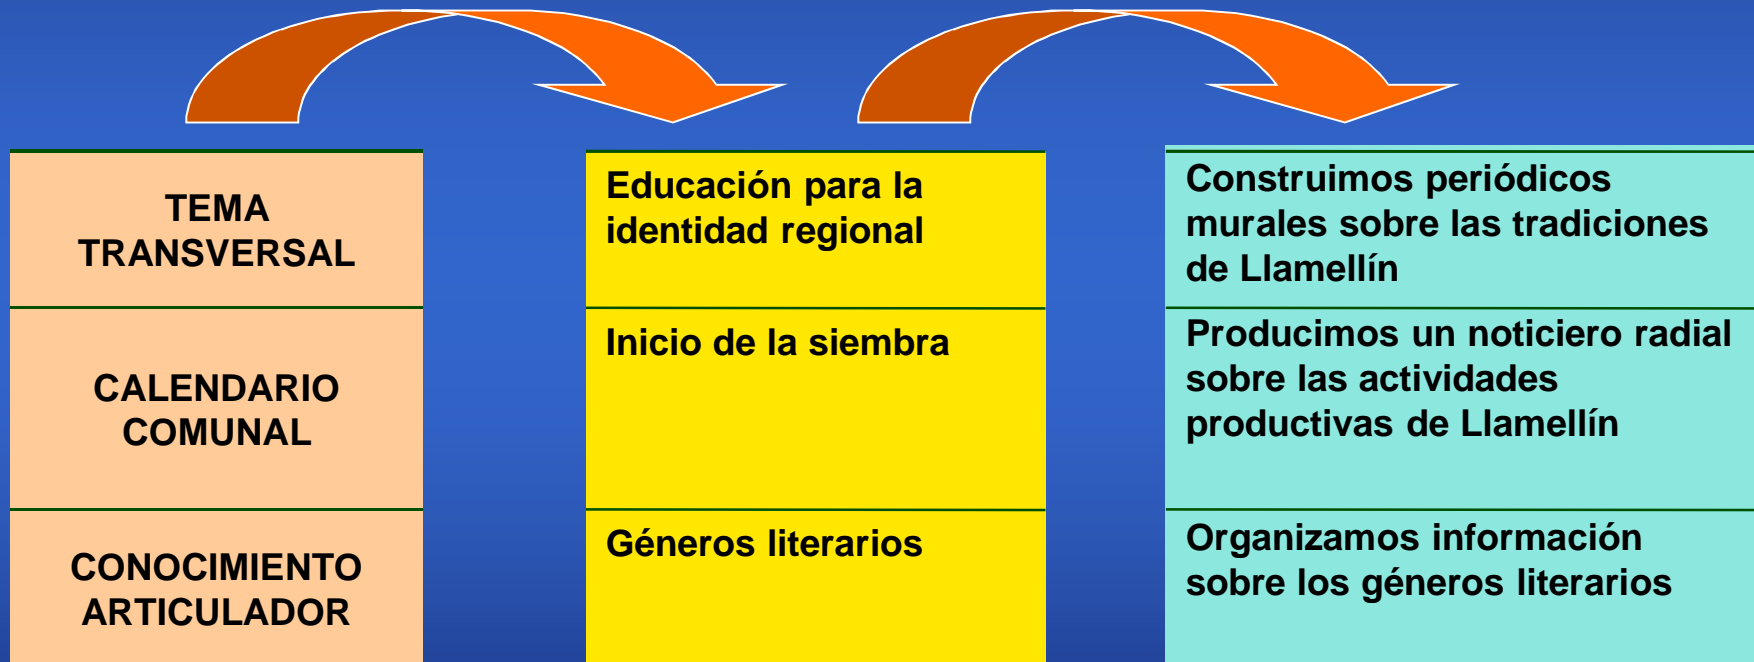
TEMA TRANSVERSAL

CALENDARIO COMUNAL

CONOCIMIENTO ARTICULADOR

Educación para la identidad regional

Inicio de la siembra

Géneros literarios

Construimos periódicos murales sobre las tradiciones de Llamellín

Producimos un noticiero radial sobre las actividades productivas de Llamellín

Organizamos información sobre los géneros literarios